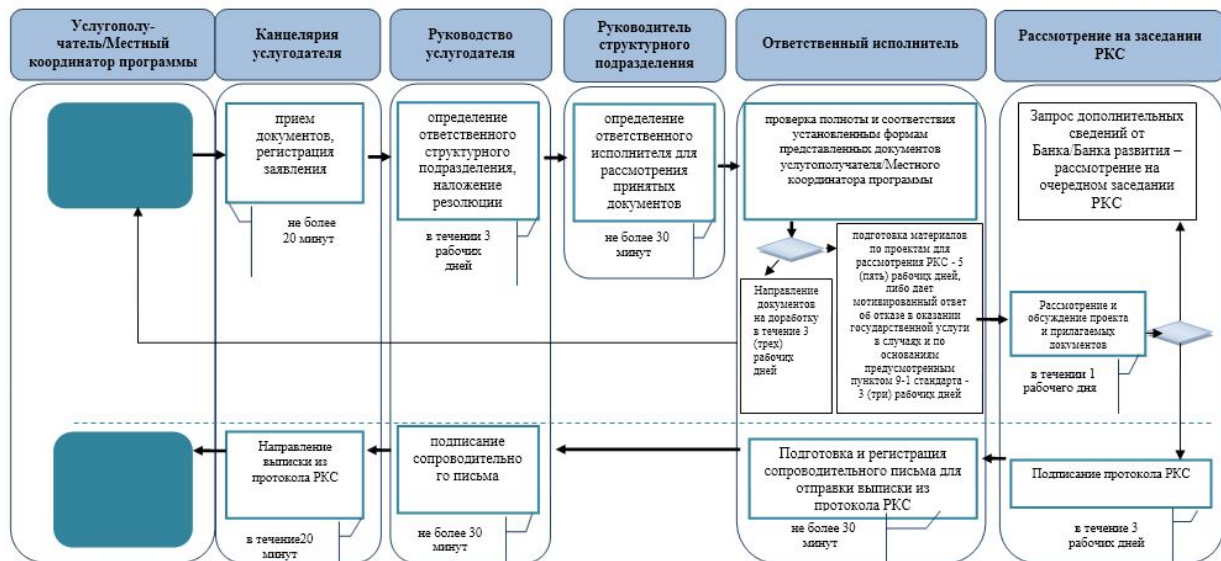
Услугополучатель/Местный координатор программы

Канцелярия услугодателя

Руководство услугодателя

Руководитель структурного подразделения

Ответственный исполнитель

Рассмотрение на заседании РКС

прием документов, регистрация заявления

не более 20 минут

определение ответственного структурного подразделения, наложение резолюции

в течении 3 рабочих дней

определение ответственного исполнителя для рассмотрения принятых документов

не более 30 минут

проверка полноты и соответствия установленным формам представленных документов услугополучателя/Местного координатора программы

Направление документов на доработку в течение 3 (трех) рабочих дней

подготовка материалов по проектам для рассмотрения РКС - 5 (пять) рабочих дней, либо дает мотивированный ответ об отказе в оказании государственной услуги в случаях и по основаниям предусмотренным пунктом 9-1 стандарта - 3 (три) рабочих дней

Запрос дополнительных сведений от Банка/Банка развития – рассмотрение на очередном заседании РКС

Рассмотрение и обсуждение проекта и прилагаемых документов

в течении 1 рабочего дня

Направление выписки из протокола РКС

в течение20 минут

подписание сопроводительного письма

не более 30 минут

Подготовка и регистрация сопроводительного письма для отправки выписки из протокола РКС

не более 30 минут

Подписание протокола РКС

в течение 3 рабочих дней